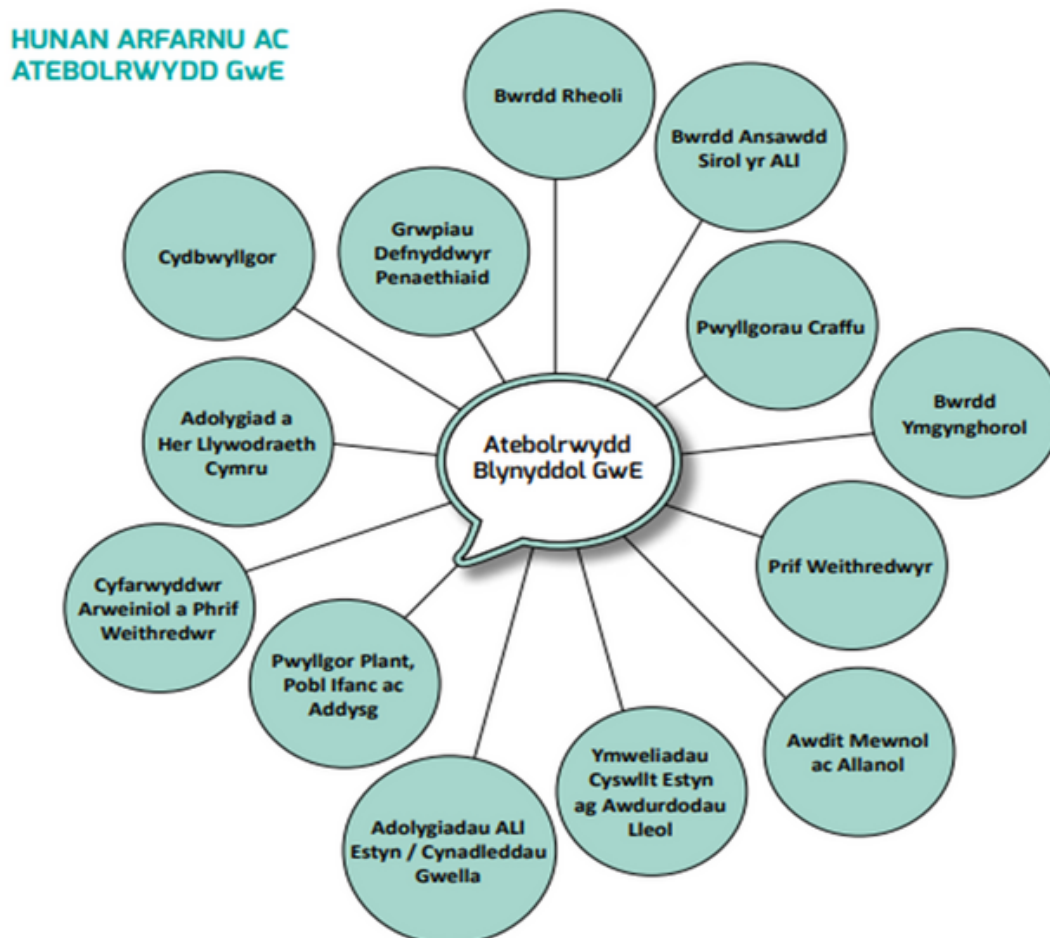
HUNAN ARFARNU AC ATEBOLRWYDD GwE

Atebolrwydd Blynyddol GwE

Bwrdd Rheoli

Bwrdd Ansawdd Sirol yr ALl

Grwpiau Defnyddwyr Penaethiaid

Cydbwyllgor

Pwyllgorau Craffu

Bwrdd Ymgynghorol

Adolygiad a Her Llywodraeth Cymru

Prif Weithredwyr

Cyfarwyddwr Arweiniol a Phrif Weithredwr

Pwyllgor Plant, Pobl Ifanc ac Addysg

Awdit Mewnol ac Allanol

Ymweliadau Cyswllt Estyn ag Awdurdodau Lleol

Adolygiadau ALl Estyn / Cynadleddau Gwella